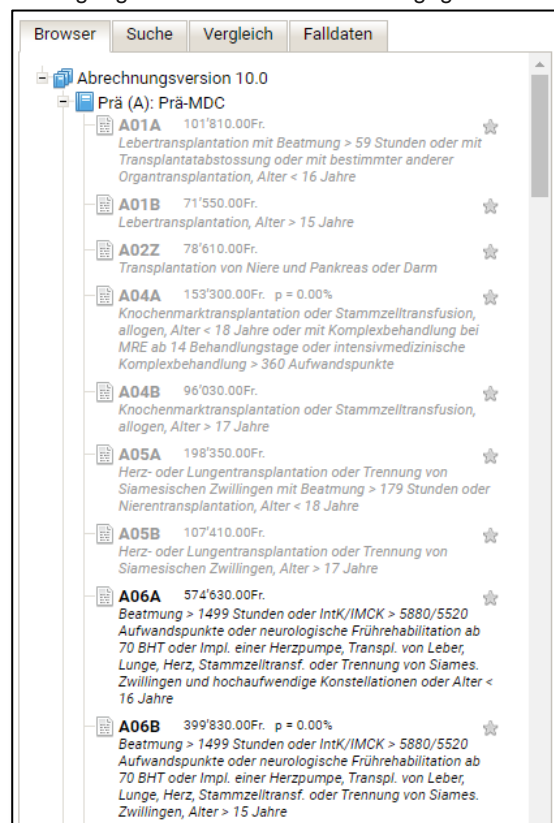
Browser | Suche | Vergleich | Falldaten

Abrechnungsversion 10.0

Prä (A): Prä-MDC

A01A 101'810.00Fr.
Lebertransplantation mit Beatmung > 59 Stunden oder mit Transplantatabstossung oder mit bestimmter anderer Organtransplantation, Alter < 16 Jahre

A01B 71'550.00Fr.
Lebertransplantation, Alter > 15 Jahre

A02Z 78'610.00Fr.
Transplantation von Niere und Pankreas oder Darm

A04A 153'300.00Fr. p = 0.00%
Knochenmarktransplantation oder Stammzelltransfusion, allogen, Alter < 18 Jahre oder mit Komplexbehandlung bei MRE ab 14 Behandlungstage oder intensivmedizinische Komplexbehandlung > 360 Aufwandspunkte

A04B 96'030.00Fr.
Knochenmarktransplantation oder Stammzelltransfusion, allogen, Alter > 17 Jahre

A05A 198'350.00Fr.
Herz- oder Lungentransplantation oder Trennung von Siamesischen Zwillingen mit Beatmung > 179 Stunden oder Nierentransplantation, Alter < 18 Jahre

A05B 107'410.00Fr.
Herz- oder Lungentransplantation oder Trennung von Siamesischen Zwillingen, Alter > 17 Jahre

A06A 574'630.00Fr.
Beatmung > 1499 Stunden oder IntK/IMCK > 5880/5520 Aufwandspunkte oder neurologische Frührehabilitation ab 70 BHT oder Impl. einer Herzpumpe, Transpl. von Leber, Lunge, Herz, Stammzelltransf. oder Trennung von Siames. Zwillingen und hochaufwendige Konstellationen oder Alter < 16 Jahre

A06B 399'830.00Fr. p = 0.00%
Beatmung > 1499 Stunden oder IntK/IMCK > 5880/5520 Aufwandspunkte oder neurologische Frührehabilitation ab 70 BHT oder Impl. einer Herzpumpe, Transpl. von Leber, Lunge, Herz, Stammzelltransf. oder Trennung von Siames. Zwillingen, Alter > 15 Jahre